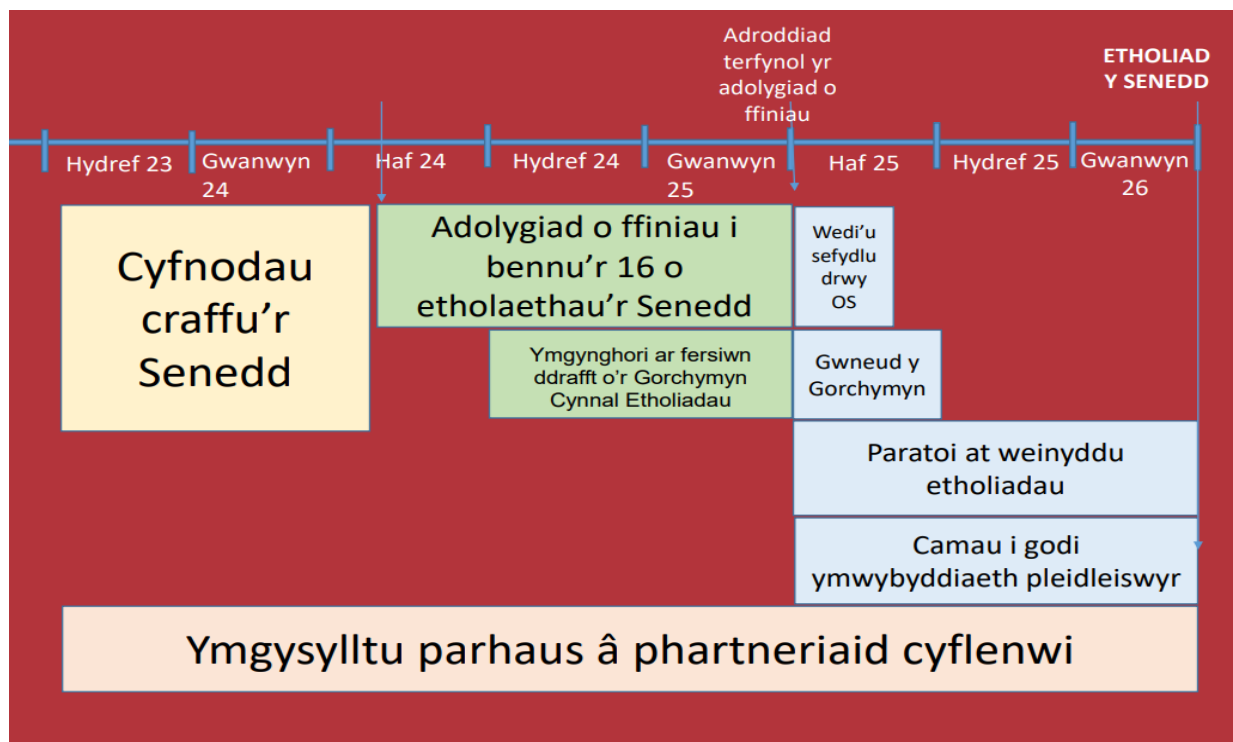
Adroddiad terfynol yr adolygiad o ffiniau

ETHOLIAD Y SENEDD

Hydref 23
Gwanwyn 24
Haf 24
Hydref 24
Gwanwyn 25
Haf 25
Hydref 25
Gwanwyn 26

Cyfnodau craffu'r Senedd

Adolygiad o ffiniau i bennu'r 16 o etholaethau'r Senedd

Wedi'u sefydlu drwy OS

Ymgynghori ar fersiwn ddrafft o'r Gorchymyn Cynnal Etholiadau

Gwneud y Gorchymyn

Paratoi at weinyddu etholiadau

Camau i godi ymwybyddiaeth pleidleiswyr

Ymgysylltu parhaus â phartneriaid cyflenwi